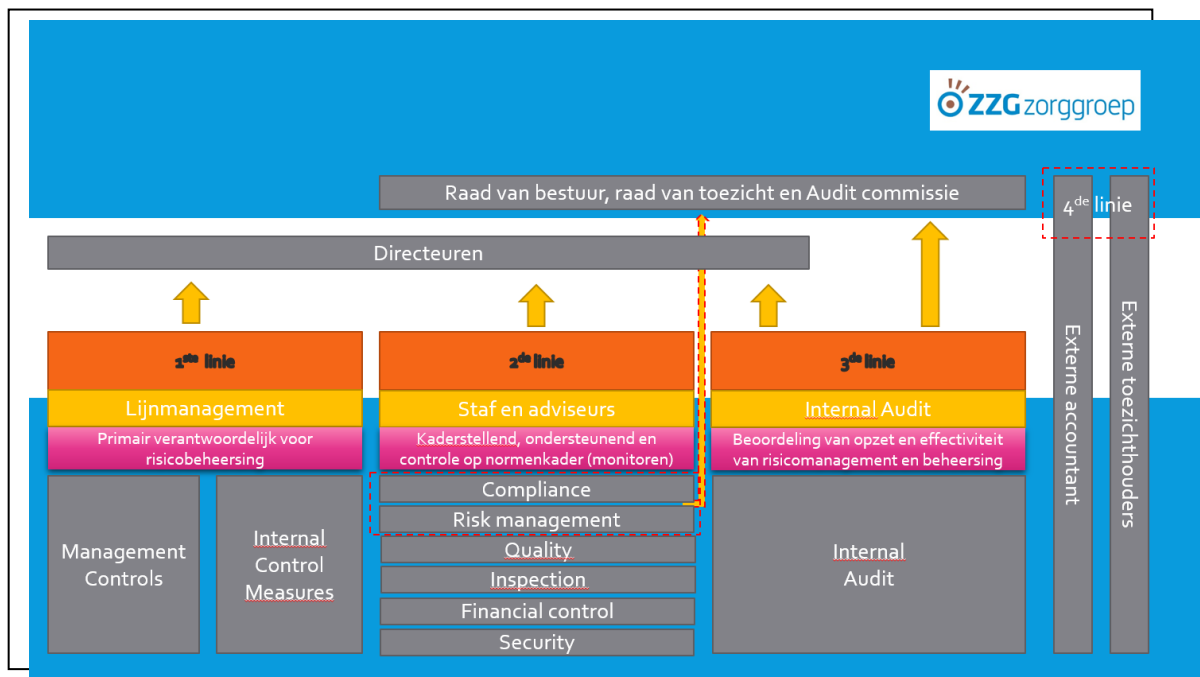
ZZG zorggroep

Raad van bestuur, raad van toezicht en Audit commissie

4$^{de}$ linie

Directeuren

1$^{ste}$ linie

Lijnmanagement

Primair verantwoordelijk voor risicobeheersing

Management Controls

Internal Control Measures

2$^{de}$ linie

Staf en adviseurs

Kaderstellend, ondersteunend en controle op normenkader (monitoren)

Compliance

Risk management

Quality

Inspection

Financial control

Security

3$^{de}$ linie

Internal Audit

Beoordeling van opzet en effectiviteit van risicomanagement en beheersing

Internal Audit

Externe accountant

Externe toezichthouders